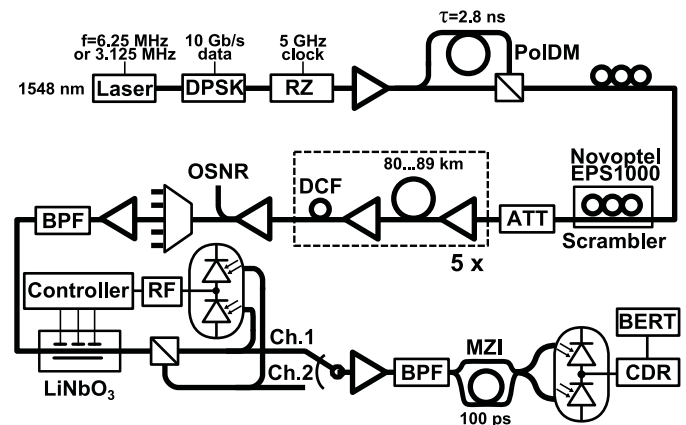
f=6.25 MHz or 3.125 MHz

10 Gb/s data

5 GHz clock

$\tau$=2.8 ns

1548 nm

Laser

DPSK

RZ

PolDM

Novoptel EPS1000

Scrambler

ATT

80...89 km

DCF

5 x

OSNR

BPF

Controller

RF

Ch.1

Ch.2

LiNbO$_3$

BPF

MZI

100 ps

BERT

CDR